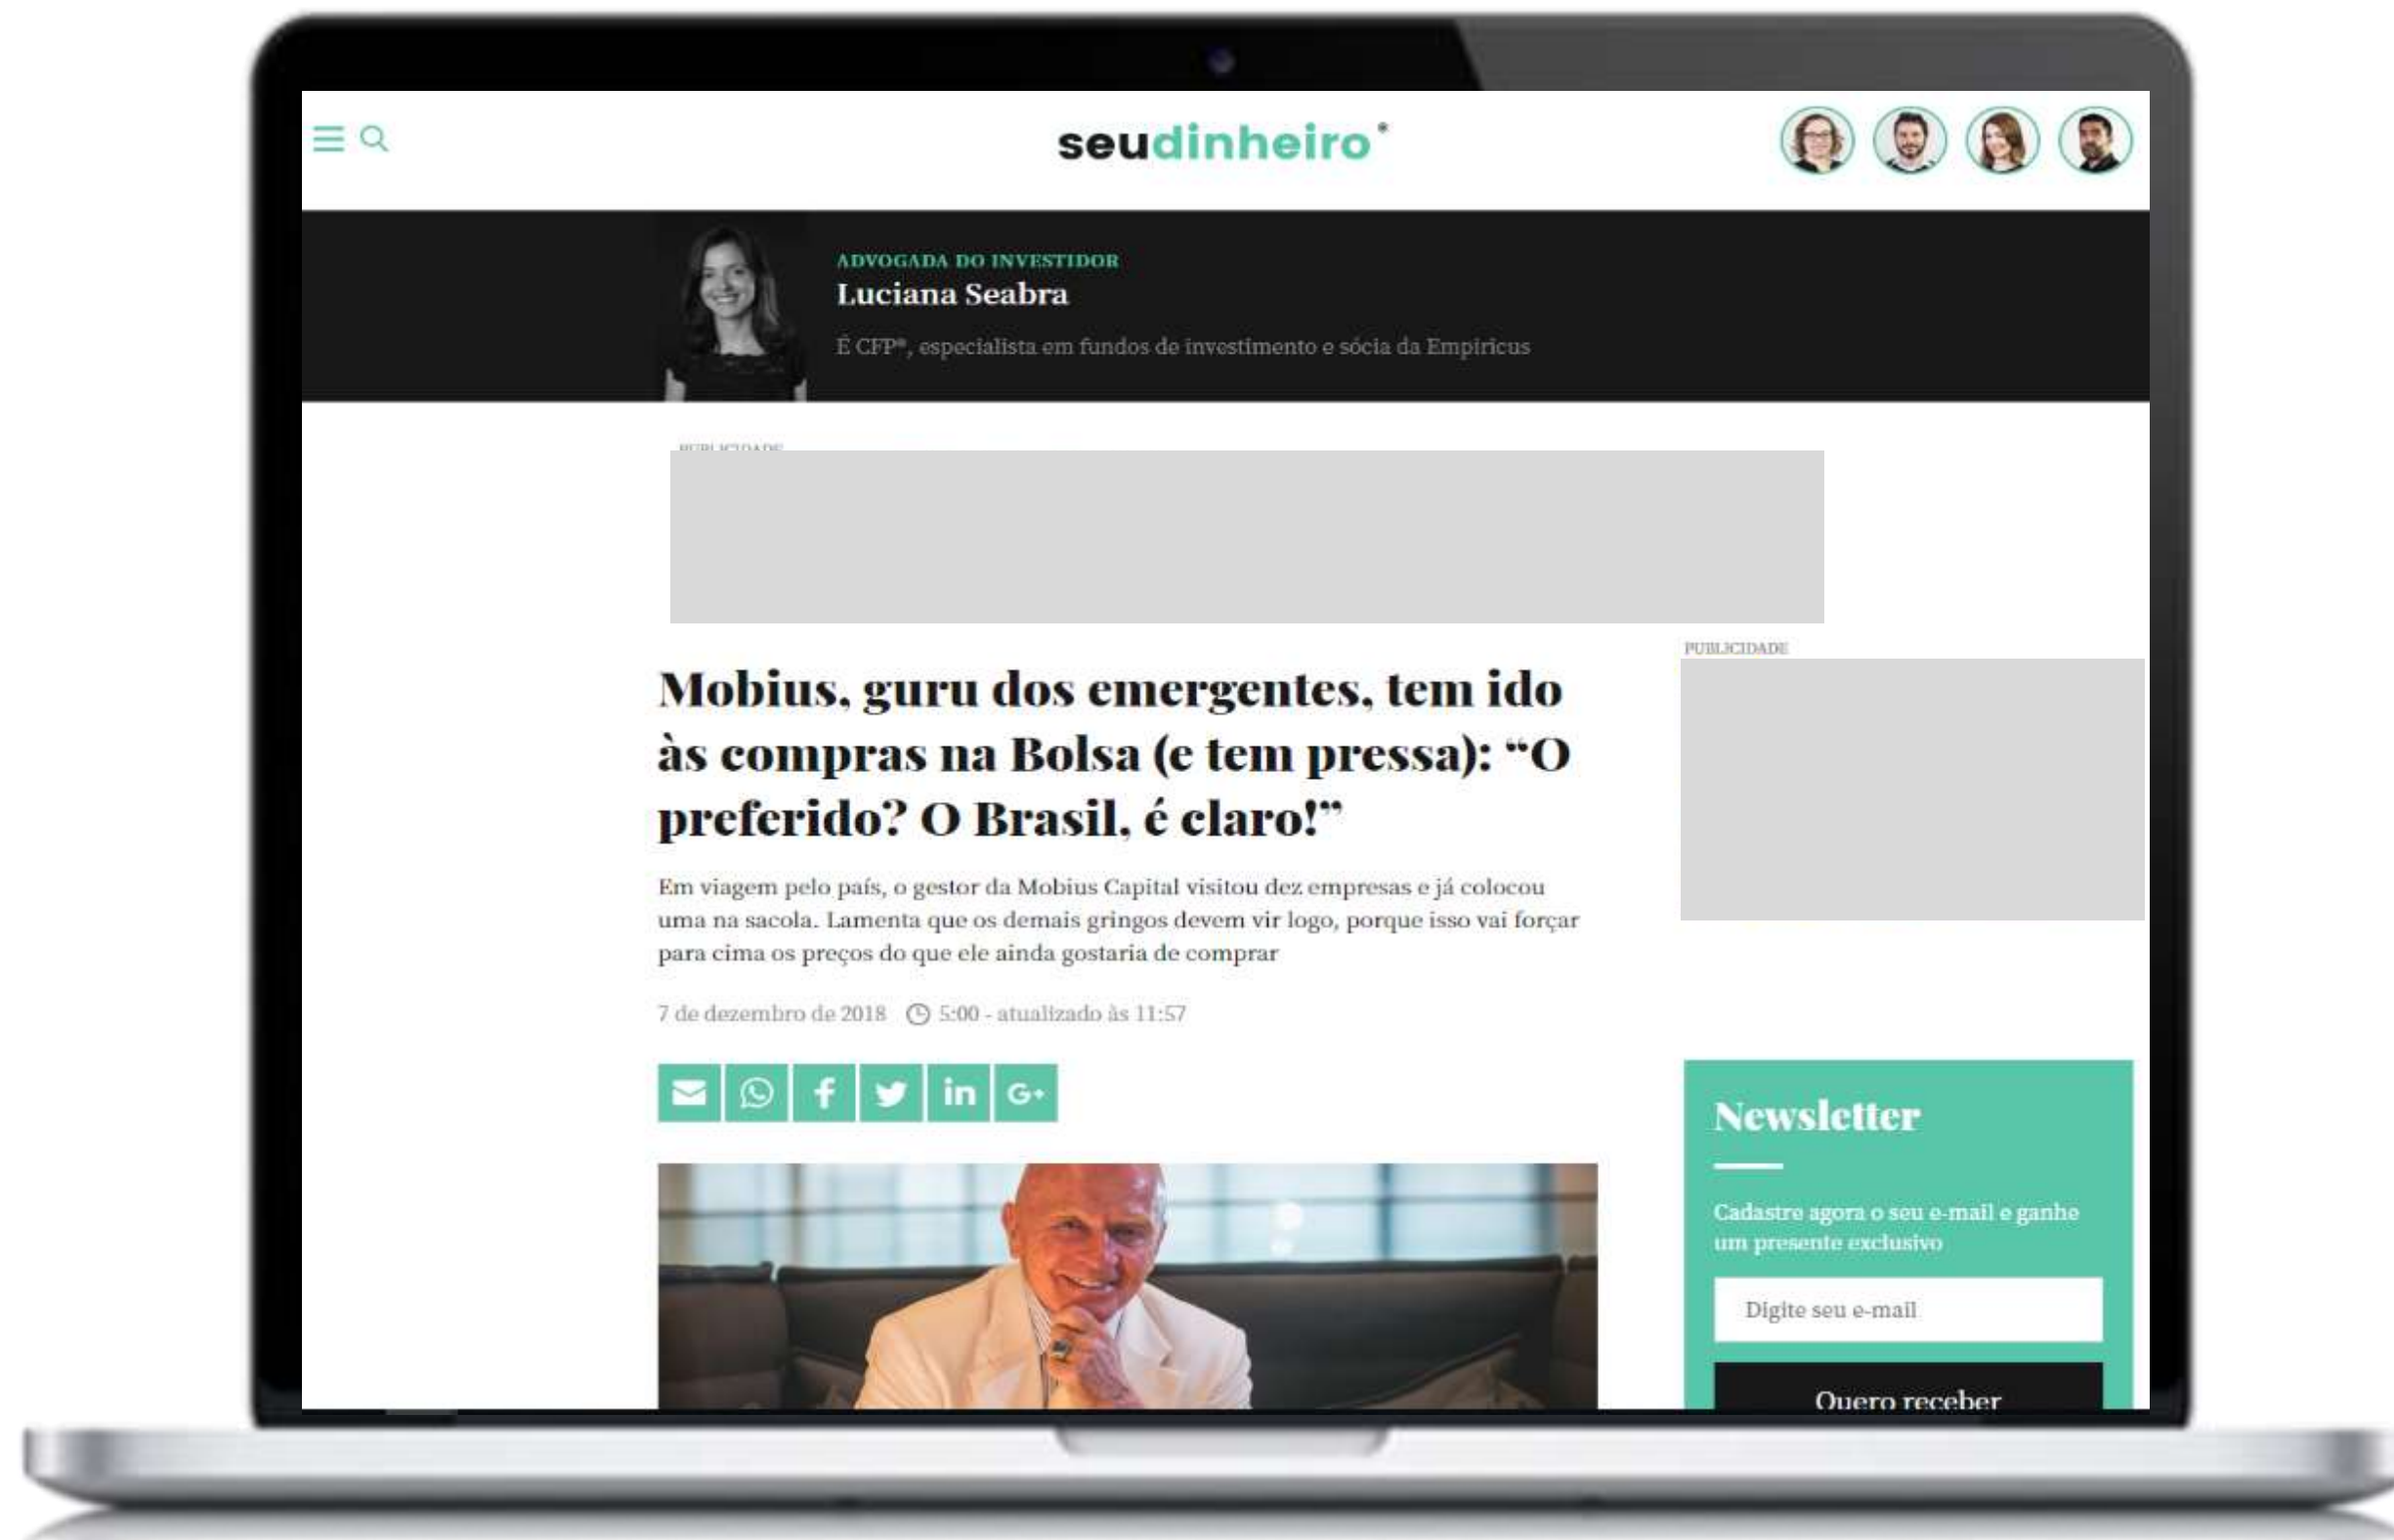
seudinheiro

ADVOGADA DO INVESTIDOR
Luciana Seabra
É CFP®, especialista em fundos de investimento e sócia da Empiricus

PUBLICIDADE

PUBLICIDADE

Mobius, guru dos emergentes, tem ido às compras na Bolsa (e tem pressa): "O preferido? O Brasil, é claro!"

Em viagem pelo país, o gestor da Mobius Capital visitou dez empresas e já colocou uma na sacola. Lamenta que os demais gringos devem vir logo, porque isso vai forçar para cima os preços do que ele ainda gostaria de comprar

7 de dezembro de 2018 5:00 - atualizado às 11:57

Newsletter

Cadastre agora o seu e-mail e ganhe um presente exclusivo

Digite seu e-mail

Quero receber